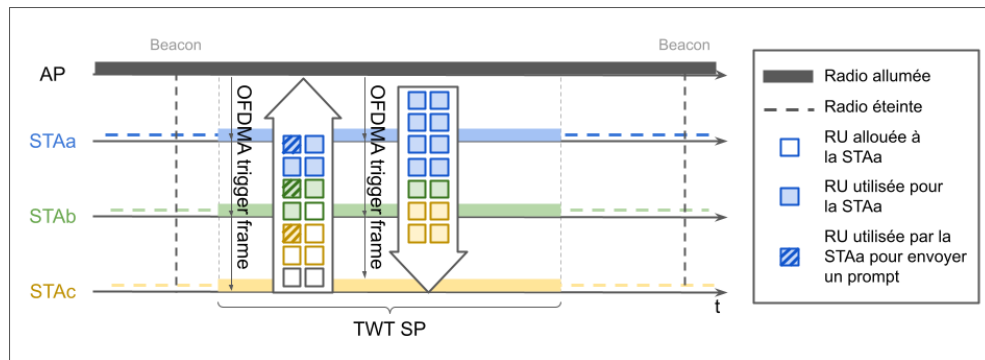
Beacon

Beacon

AP

STAa

STAb

STAc

OFDMA trigger frame

OFDMA trigger frame

t

TWT SP

Radio allumée

Radio éteinte

RU allouée à la STAa

RU utilisée pour la STAa

RU utilisée par la STAa pour envoyer un prompt